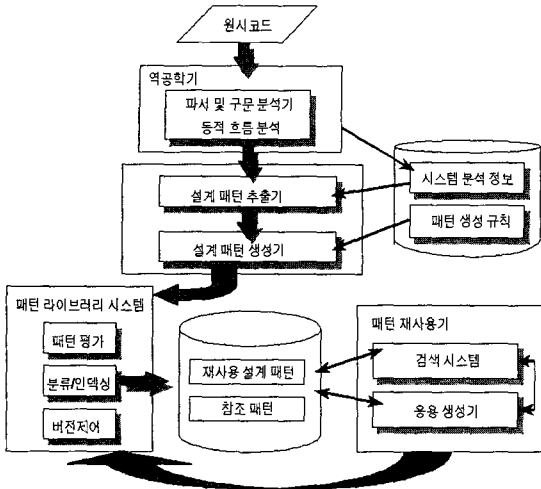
원시코드

역공학기

파서 및 구문 분석기
동적 흐름 분석

시스템 분석 정보

패턴 생성 규칙

설계 패턴 추출기

설계 패턴 생성기

패턴 라이브러리 시스템

패턴 평가

분류/인덱싱

버전제어

재사용설계 패턴

참조 패턴

패턴 재사용기

검색 시스템

응용 생성기